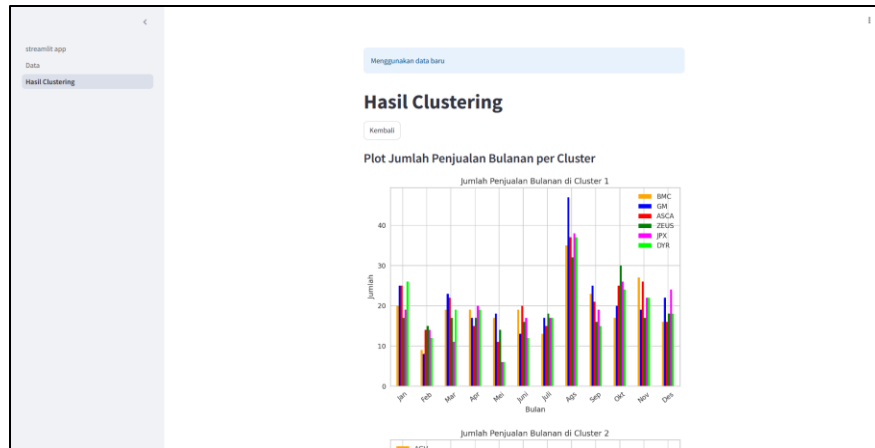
streamlit app
Data
Hasil Clustering

Menggunakan data baru

Hasil Clustering

Kembali

Plot Jumlah Penjualan Bulanan per Cluster

Jumlah Penjualan Bulanan di Cluster 1

BMC
GM
ASCA
ZEUS
JPX
DYR

40
30
20
10
0

Jumlah

Jan Feb Mar Apr Mei Juni Juli Ags Sep Okt Nov Des

Bulan

Jumlah Penjualan Bulanan di Cluster 2

AGU